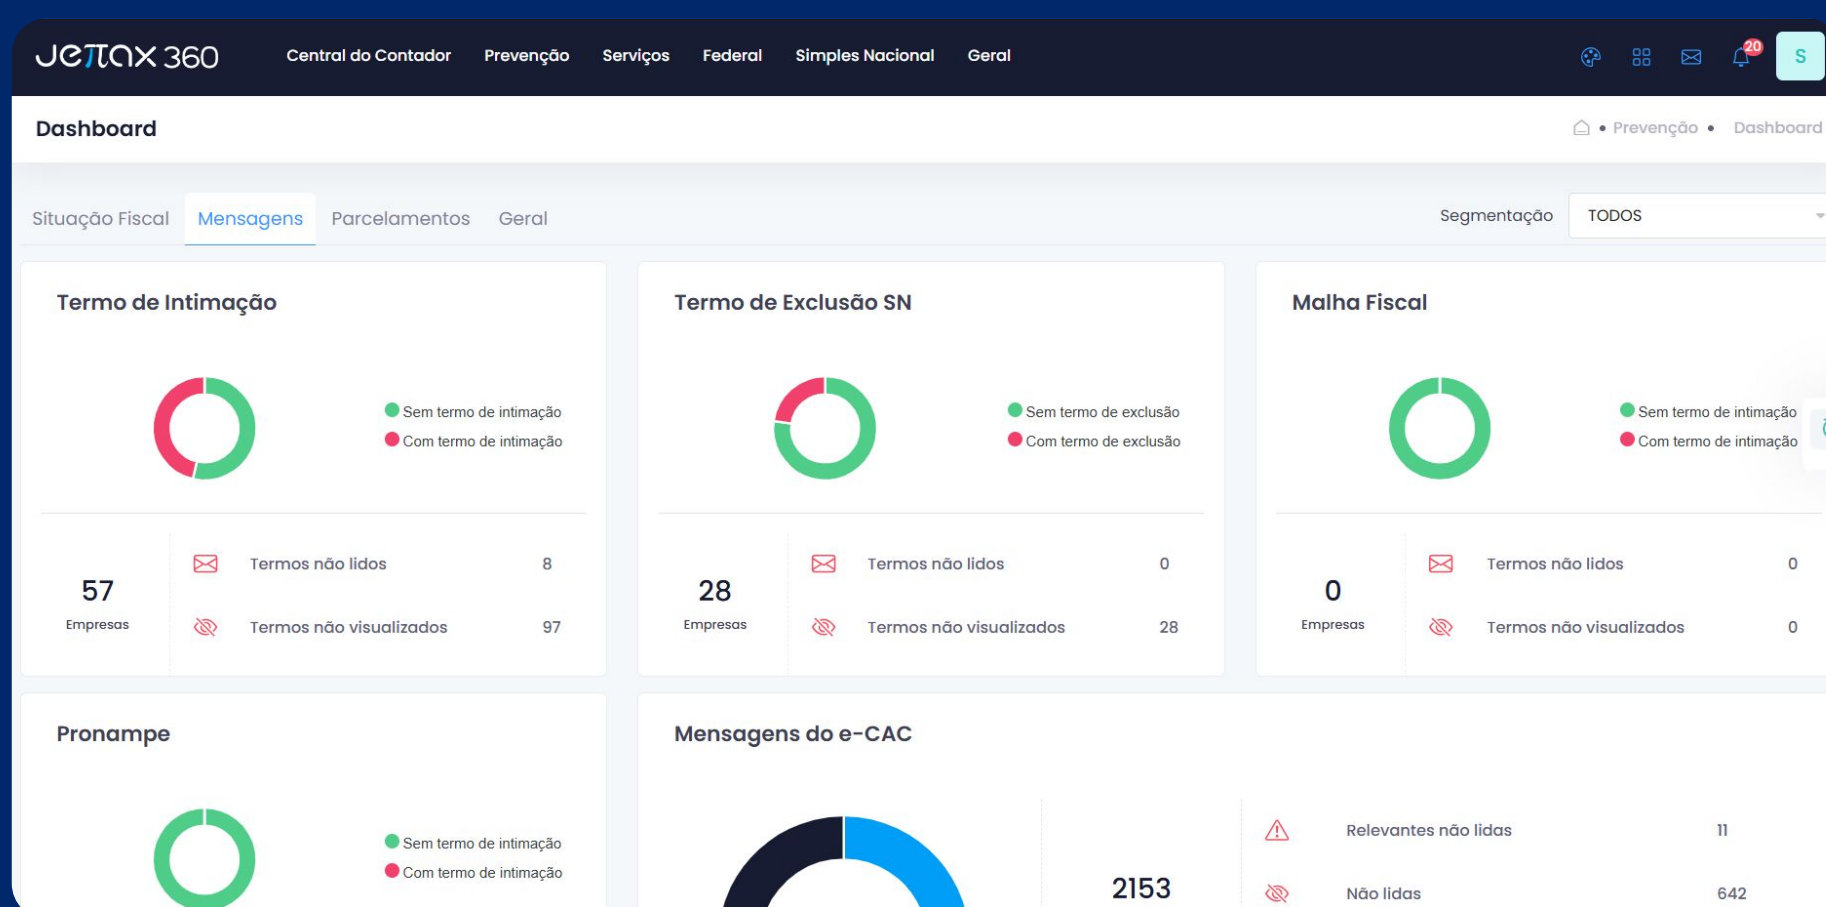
Jettax 360

Central do Contador Prevenção Serviços Federal Simples Nacional Geral

20

S

Dashboard

Prevenção • Dashboard

Situação Fiscal Mensagens Parcelamentos Geral

Segmentação TODOS

Termo de Intimação

Sem termo de intimação
Com termo de intimação

57
Empresas

Termos não lidos 8
Termos não visualizados 97

Termo de Exclusão SN

Sem termo de exclusão
Com termo de exclusão

28
Empresas

Termos não lidos 0
Termos não visualizados 28

Malha Fiscal

Sem termo de intimação
Com termo de intimação

0
Empresas

Termos não lidos 0
Termos não visualizados 0

Pronampe

Sem termo de intimação
Com termo de intimação

Mensagens do e-CAC

2153

Relevantes não lidas 11
Não lidas 642